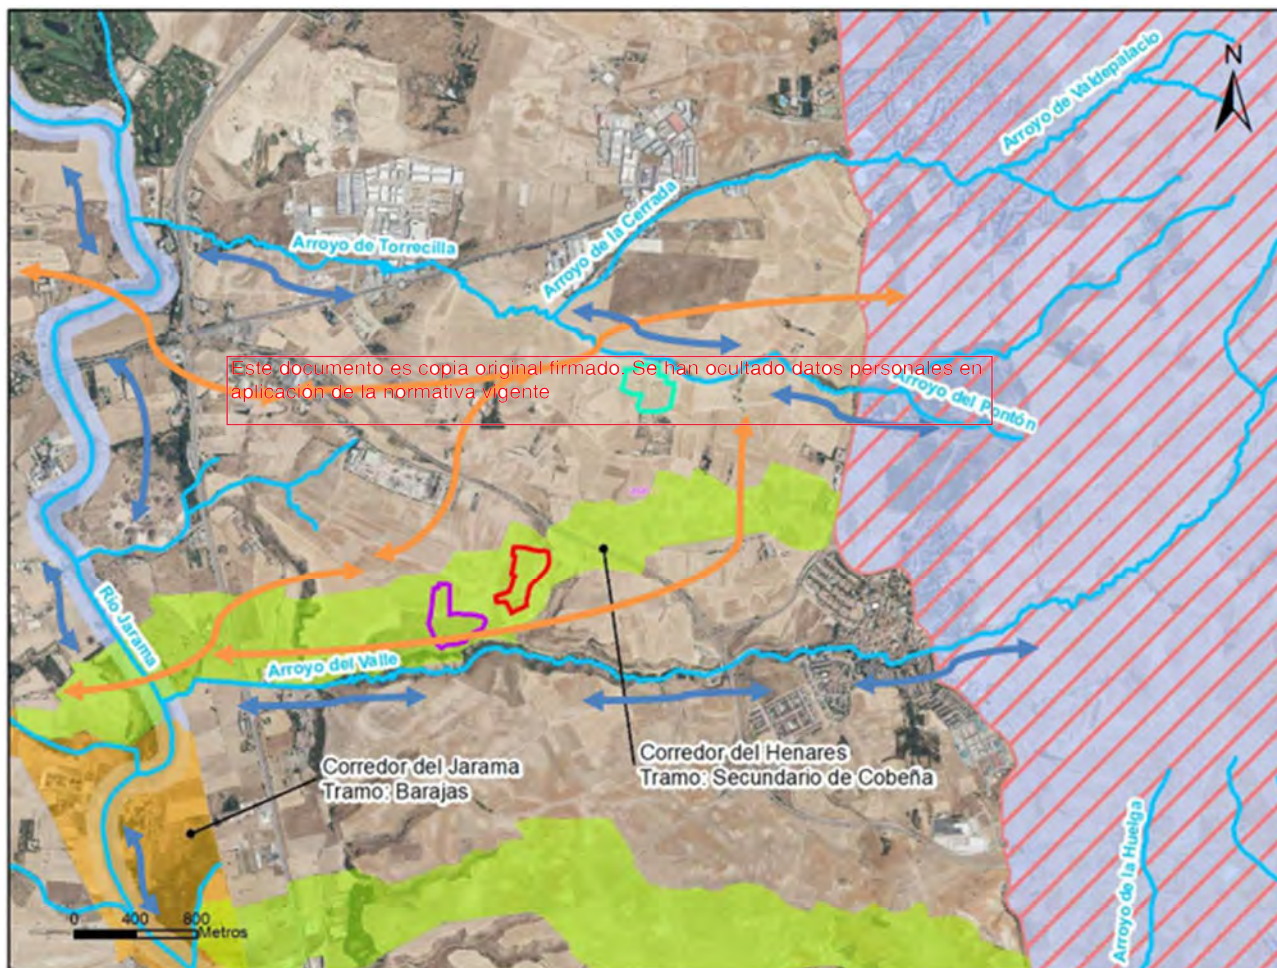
N

Arroyo de Valdepalacio

Arroyo de Torrecilla

Arroyo de la Cerrada

Este documento es copia original firmado. Se han ocultado datos personales en aplicación de la normativa vigente

Arroyo del Pontón

Río Jarama

Arroyo del Valle

Corredor del Jarama
Tramo: Barajas

Corredor del Henares
Tramo: Secundario de Cobeña

Arroyo de la Huelga

0 400 800
Metros